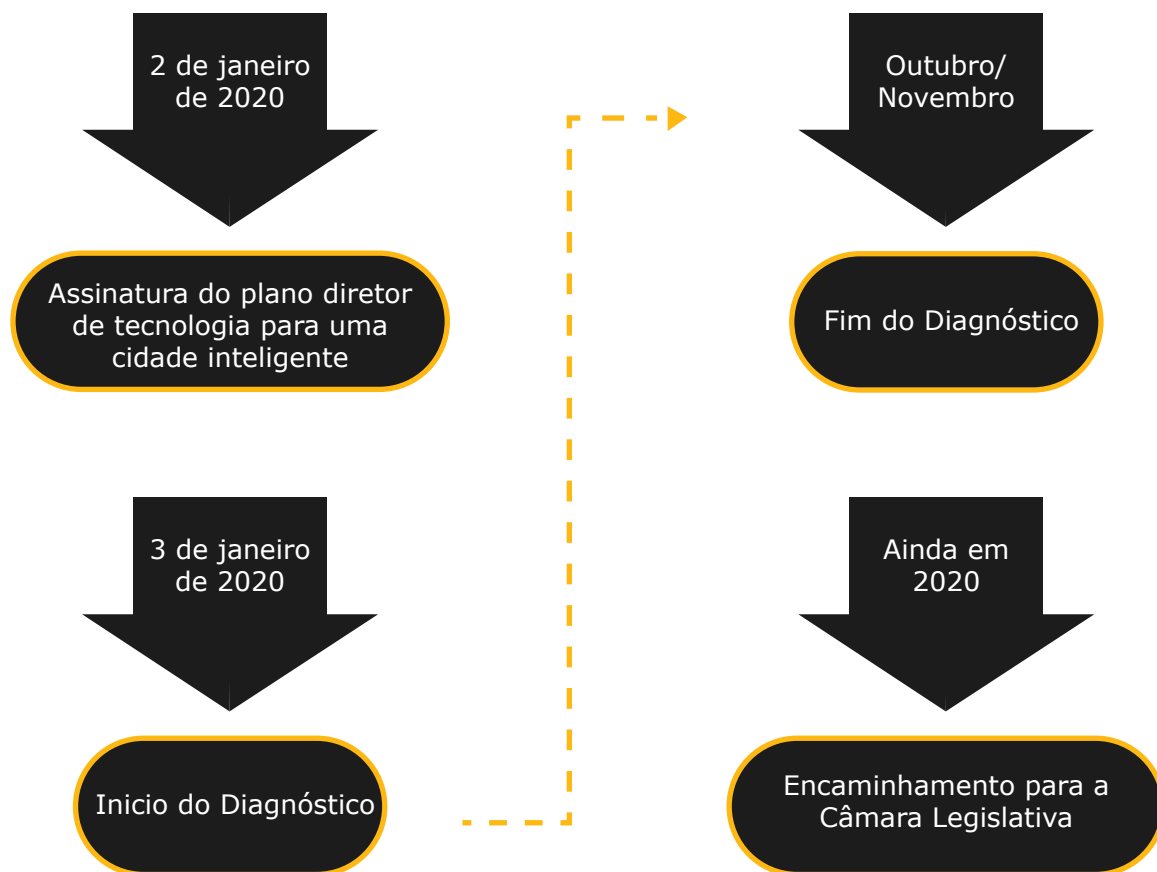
2 de janeiro de 2020

Assinatura do plano diretor de tecnologia para uma cidade inteligente

3 de janeiro de 2020

Inicio do Diagnóstico

Outubro/ Novembro

Fim do Diagnóstico

Ainda em 2020

Encaminhamento para a Câmara Legislativa